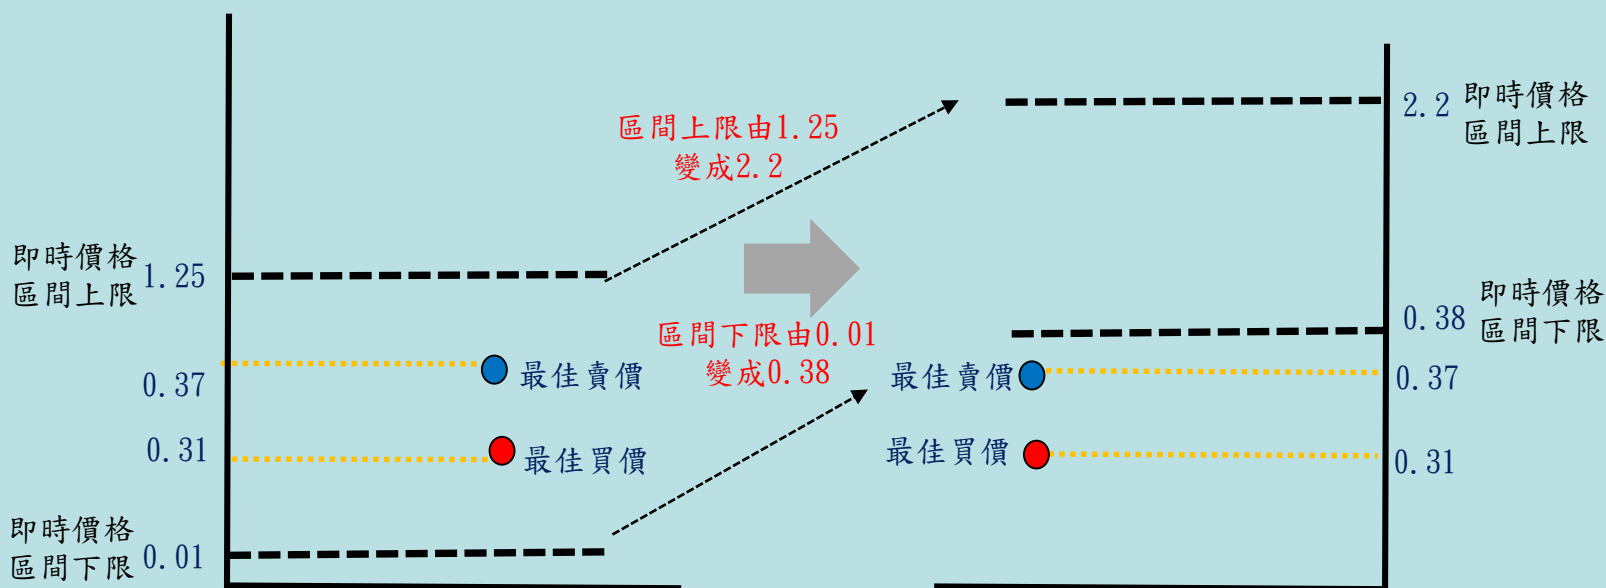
區間上限由1.25
變成2.2

2.2 即時價格
區間上限

即時價格
區間上限 1.25

區間下限由0.01
變成0.38

即時價格
0.38 區間下限

0.37 最佳賣價

最佳賣價 0.37

0.31 最佳買價

最佳買價 0.31

即時價格
區間下限 0.01